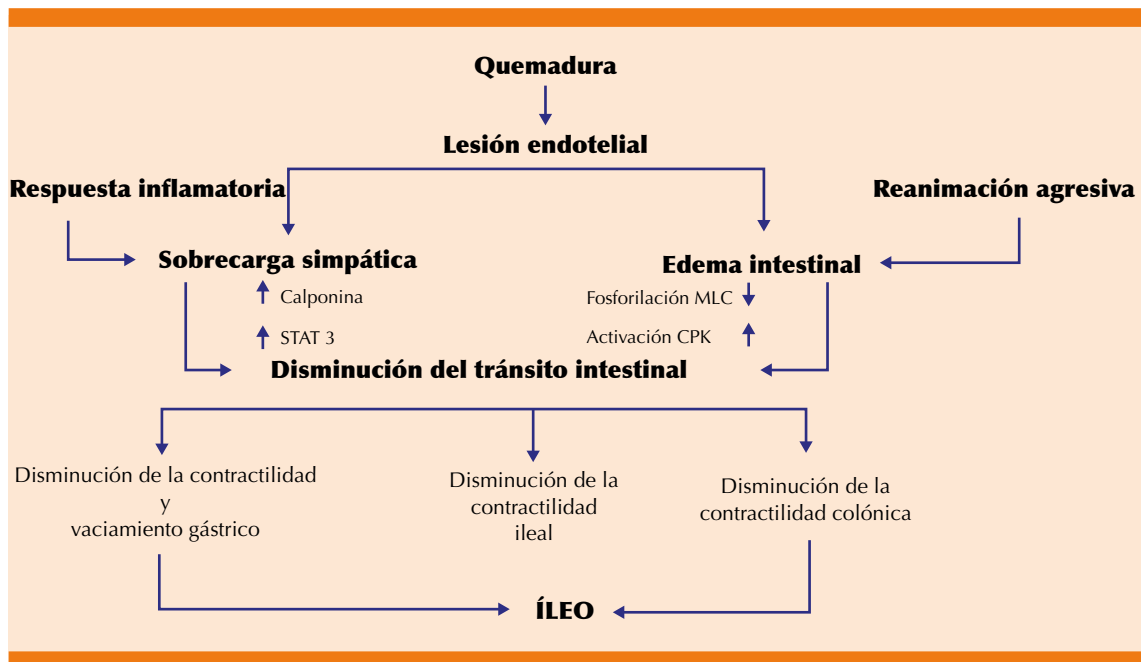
Quemadura

Lesión endotelial

Respuesta inflamatoria

Reanimación agresiva

Sobrecarga simpática

Edema intestinal

↑ Calponina

Fosforilación MLC ↓

↑ STAT 3

Activación CPK ↑

Disminución del tránsito intestinal

Disminución de la contractilidad y vaciamiento gástrico

Disminución de la contractilidad ileal

Disminución de la contractilidad colónica

ÍLEO